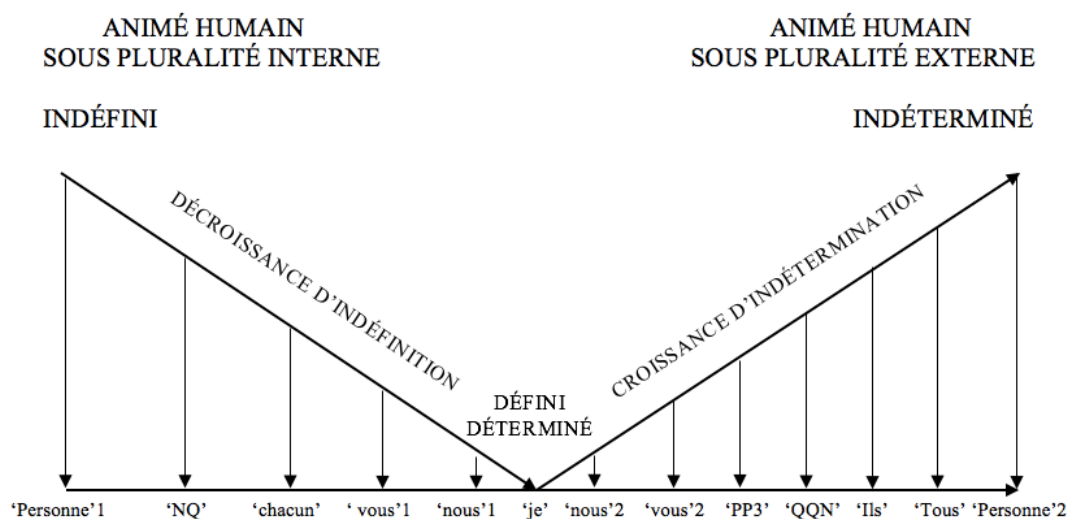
ANIMÉ HUMAIN
SOUS PLURALITÉ INTERNE

ANIMÉ HUMAIN
SOUS PLURALITÉ EXTERNE

INDÉFINI

INDÉTERMINÉ

DÉCROISSANCE D'INDÉFINITION

CROISSANCE D'INDÉTERMINATION

DÉFINI
DÉTERMINÉ

'Personne'1 'NQ' 'chacun' ' vous'1 'nous'1 'je' 'nous'2 'vous'2 'PP3' 'QQN' 'Ils' 'Tous' 'Personne'2